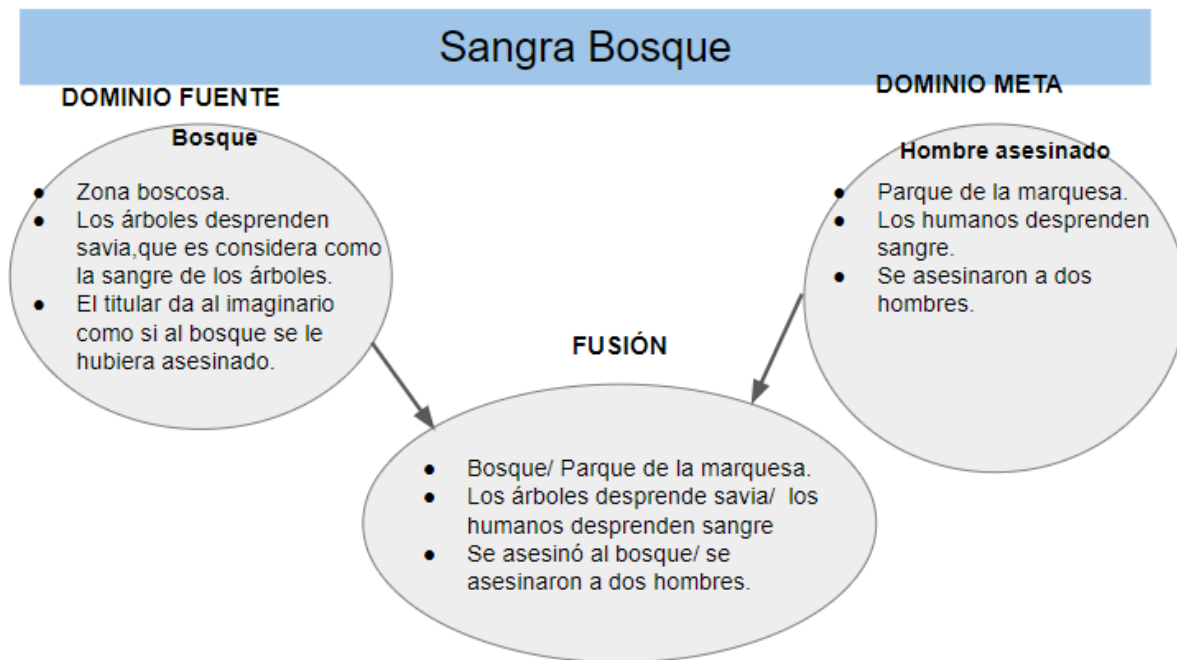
Sangra Bosque

DOMINIO FUENTE

Bosque

- Zona boscosa.
- Los árboles desprenden savia,que es considera como la sangre de los árboles.
- El titular da al imaginario como si al bosque se le hubiera asesinado.

DOMINIO META

Hombre asesinado

- Parque de la marquesa.
- Los humanos desprenden sangre.
- Se asesinaron a dos hombres.

FUSIÓN

- Bosque/ Parque de la marquesa.
- Los árboles desprende savia/ los humanos desprenden sangre
- Se asesinó al bosque/ se asesinaron a dos hombres.